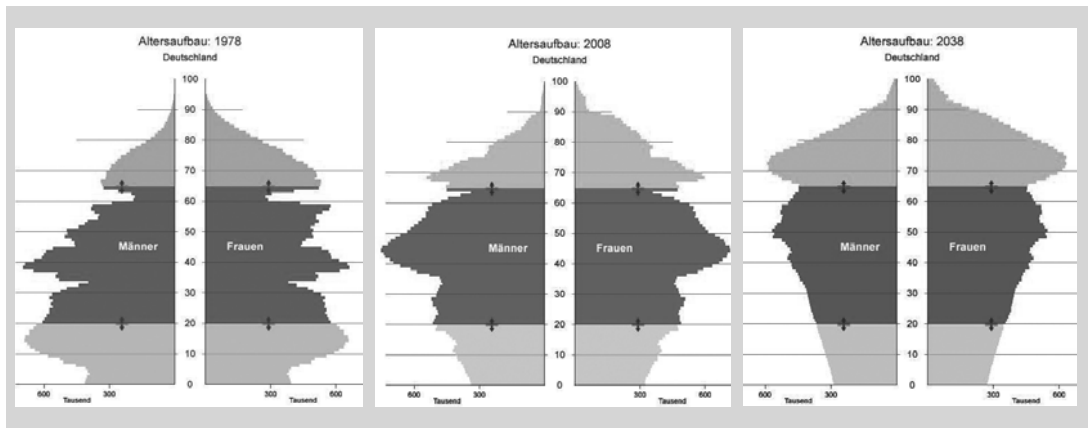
Altersaufbau: 1978
Deutschland

100
90
80
70
60
50
40
30
20
10
0

Männer
Frauen

600 300
Tausend
300 600
Tausend

Altersaufbau: 2008
Deutschland

100
90
80
70
60
50
40
30
20
10
0

Männer
Frauen

600 300
Tausend
300 600

Altersaufbau: 2038
Deutschland

100
90
80
70
60
50
40
30
20
10
0

Männer
Frauen

600 300
Tausend
300 600
Tausend